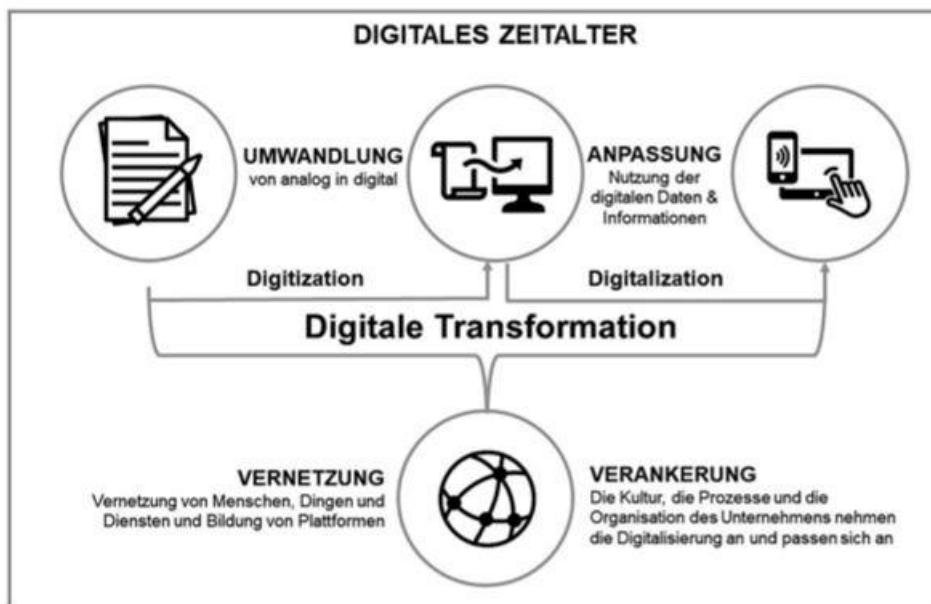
DIGITALES ZEITALTER

UMWANDLUNG
von analog in digital

ANPASSUNG
Nutzung der digitalen Daten & Informationen

Digitization

Digitalization

Digitale Transformation

VERNETZUNG
Vernetzung von Menschen, Dingen und Diensten und Bildung von Plattformen

VERANKERUNG
Die Kultur, die Prozesse und die Organisation des Unternehmens nehmen die Digitalisierung an und passen sich an